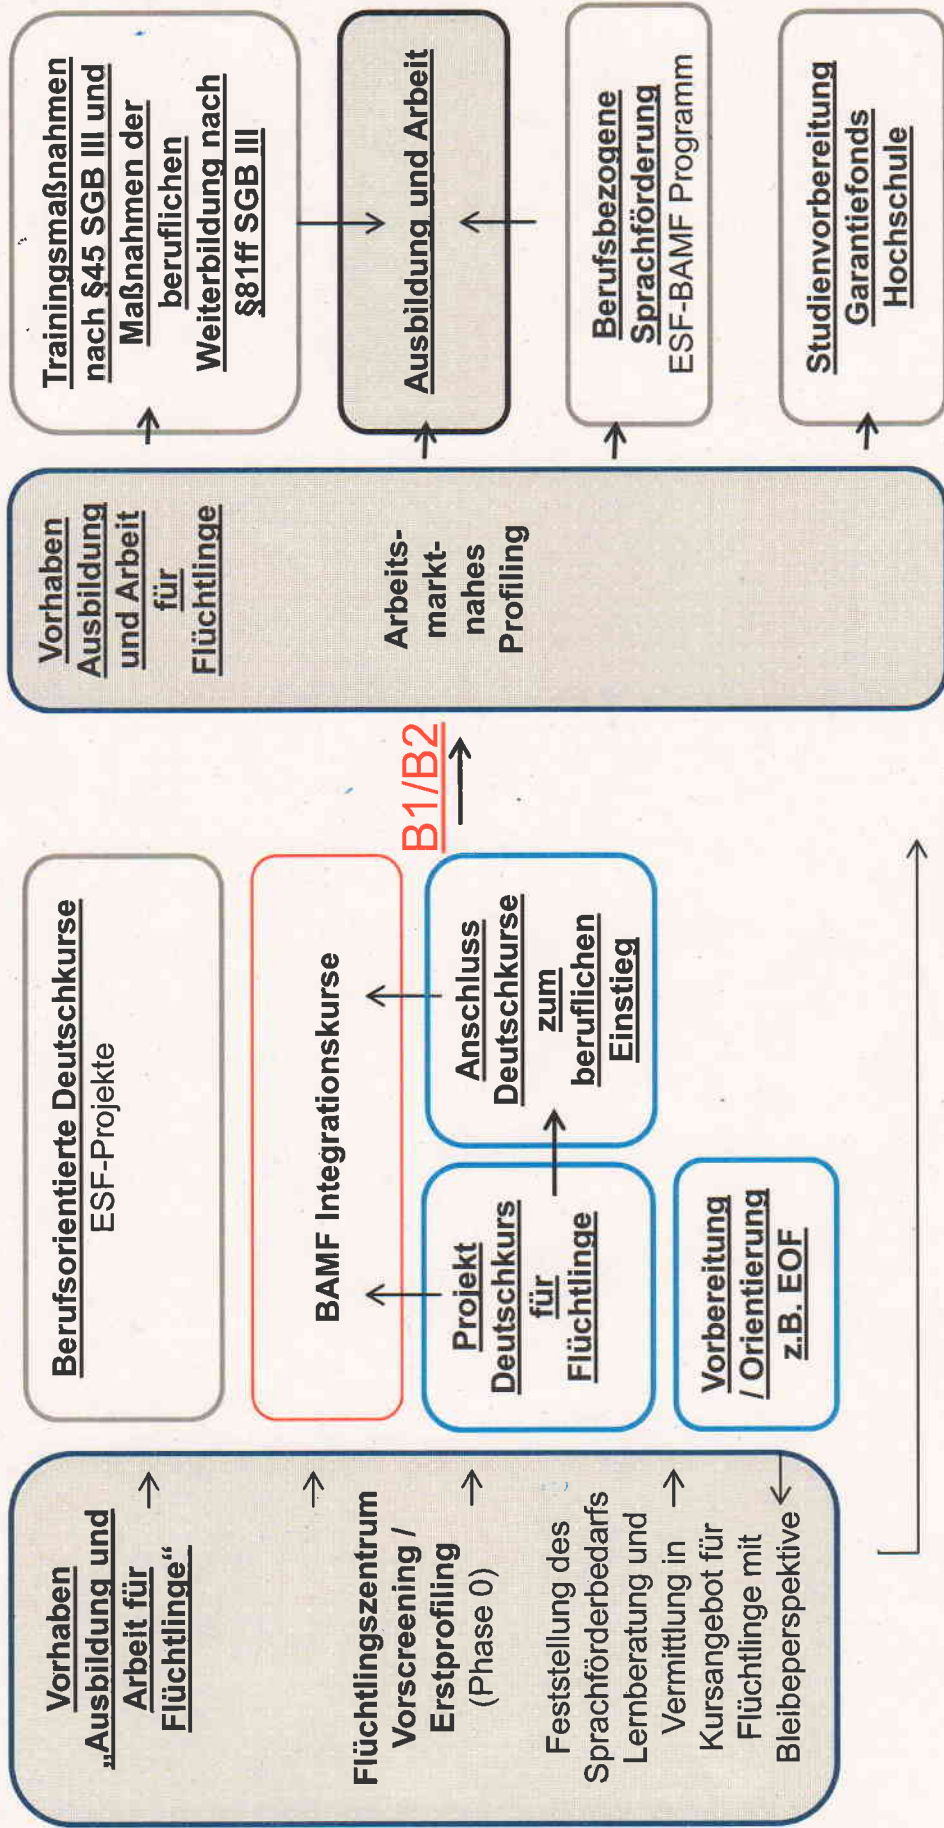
Vorhaben „Ausbildung und Arbeit für Flüchtlinge“

Flüchtlingszentrum Vorscreening / Erstprofiling (Phase 0)

Feststellung des Sprachförderbedarfs Lernberatung und Vermittlung in Kursangebot für Flüchtlinge mit Bleibeperspektive

Berufsorientierte Deutschkurse ESF-Projekte

BAMF Integrationskurse

Projekt Deutschkurs für Flüchtlinge

Anschluss Deutschkurse zum beruflichen Einstieg

Vorbereitung / Orientierung z.B. EOF

B1/B2

Vorhaben Ausbildung und Arbeit für Flüchtlinge

Arbeitsmarktnahes Profiling

Trainingsmaßnahmen nach §45 SGB III und Maßnahmen der beruflichen Weiterbildung nach §81ff SGB III

Ausbildung und Arbeit

Berufsbezogene Sprachförderung ESF-BAMF Programm

Studienvorbereitung Garantiefonds Hochschule